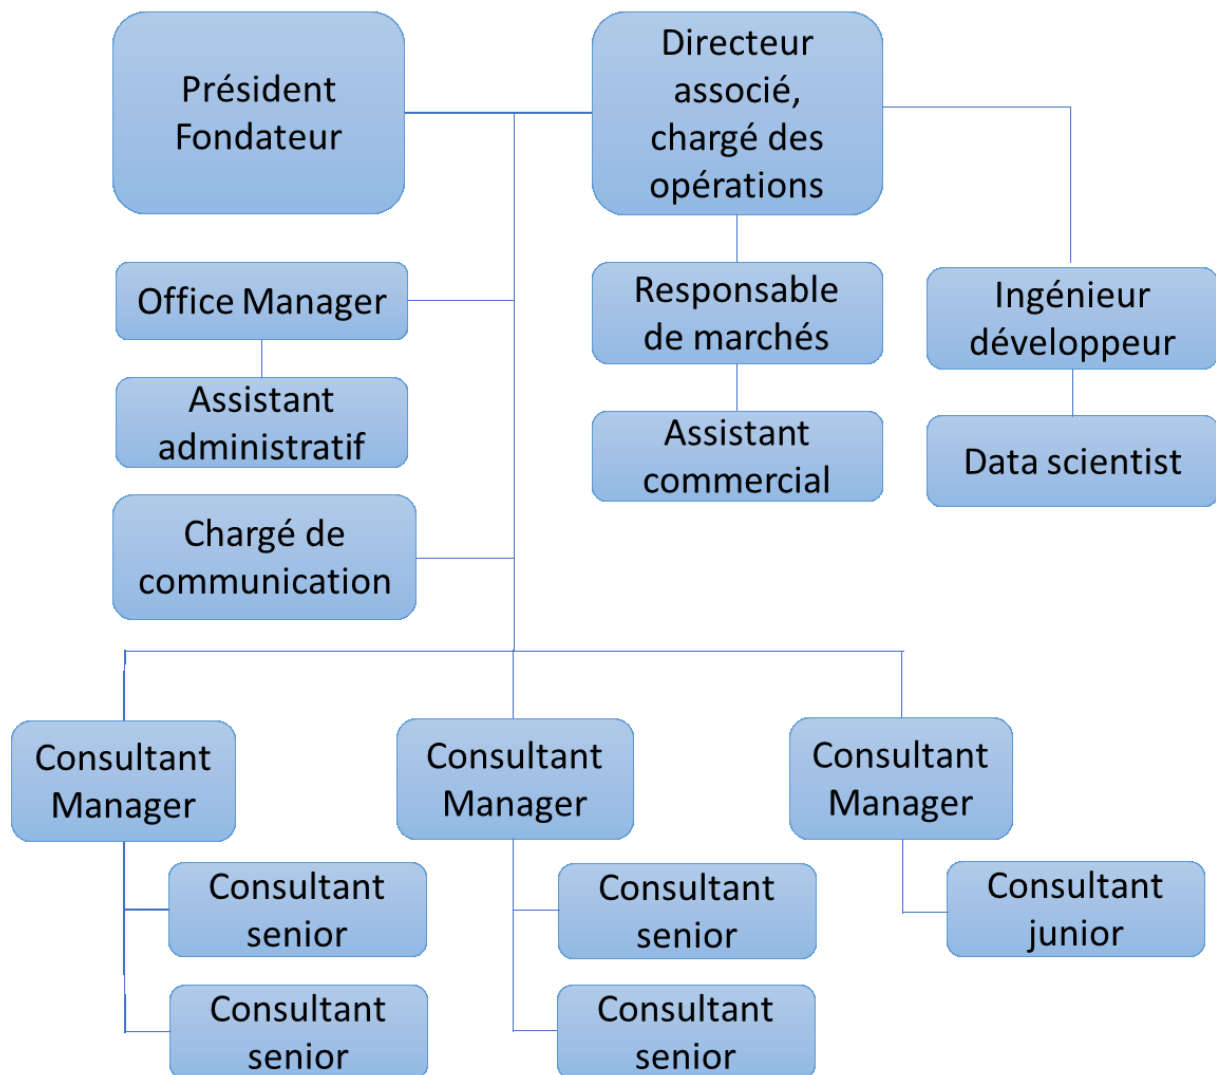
Président Fondateur

Directeur associé, chargé des opérations

Office Manager

Assistant administratif

Chargé de communication

Responsable de marchés

Assistant commercial

Ingénieur développeur

Data scientist

Consultant Manager

Consultant senior

Consultant senior

Consultant Manager

Consultant senior

Consultant senior

Consultant Manager

Consultant junior